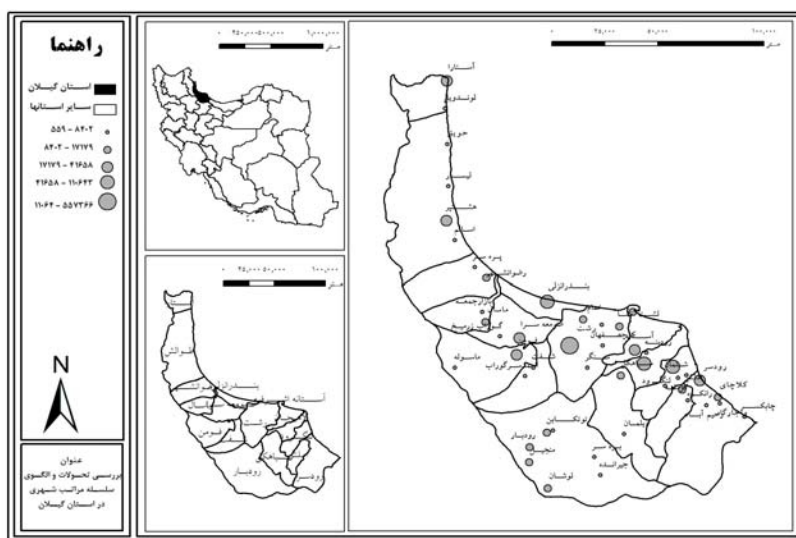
راهنما

استان گیلان
سایر استانها
۵۵۹ - ۸۴۰۲
۸۴۰۲ - ۱۷۱۷۹
۱۷۱۷۹ - ۴۱۶۵۸
۴۱۶۵۸ - ۱۱۰۶۴۳
۱۱۰۶۴۳ - ۵۵۷۳۶۶

N

عنوان
بررسی تحولات و الگوی سلسله مراتب شهری در استان گیلان

۰ ۴۵۰،۰۰۰ ۹۰۰،۰۰۰
متر

۰ ۴۵،۰۰۰ ۱۰۰،۰۰۰
متر

بندرانزلی
آستانه اشرفیه
فومن
رودبار
رودسر

۰ ۲۵،۰۰۰ ۵۰،۰۰۰ ۱۰۰،۰۰۰
متر

آستارا
لوندویل
حویق
لیسار
هشتپر
اسالم
پره سر
رضوانشهر
بندرانزلی
ماسال
بازارجمعه
صومعه سرا
فومن
ماسوله
گوراب زرمیخ
رشت
خمام
کوچصفهان
لشت نشا
آستانه اشرفیه
کیاشهر
سنگر
لاهیجان
لنگرود
رودسر
کلاچای
چابکسر
املش
رحیم آباد
واجارگاه
شفت
لوشان
منجیل
رودبار
توتکابن
جیرنده
بره سر
رستم آباد
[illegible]